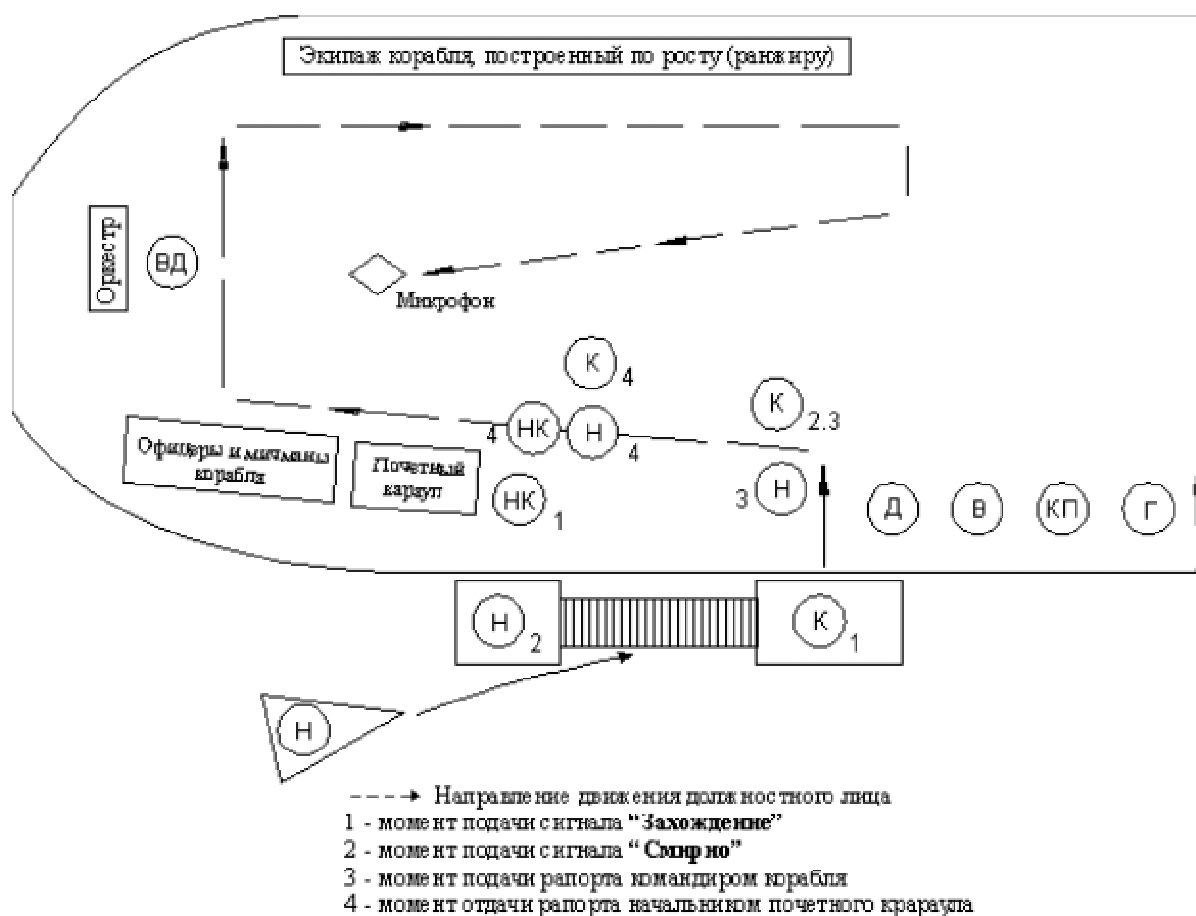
Экипаж корабля, построенный по росту (ранжиру)

Оркестр

ВД

Микрофон

К 4

К 2.3

4 НК Н 4

Офицеры и мичманы корабля

Почетный караул

НК 1

3 Н

Д В КП Г

Н 2

К 1

Н

Направление движения должностного лица
1 - момент подачи сигнала "Захождение"
2 - момент подачи сигнала "Смирно"
3 - момент подачи рапорта командиром корабля
4 - момент отдачи рапорта начальником почетного краруала